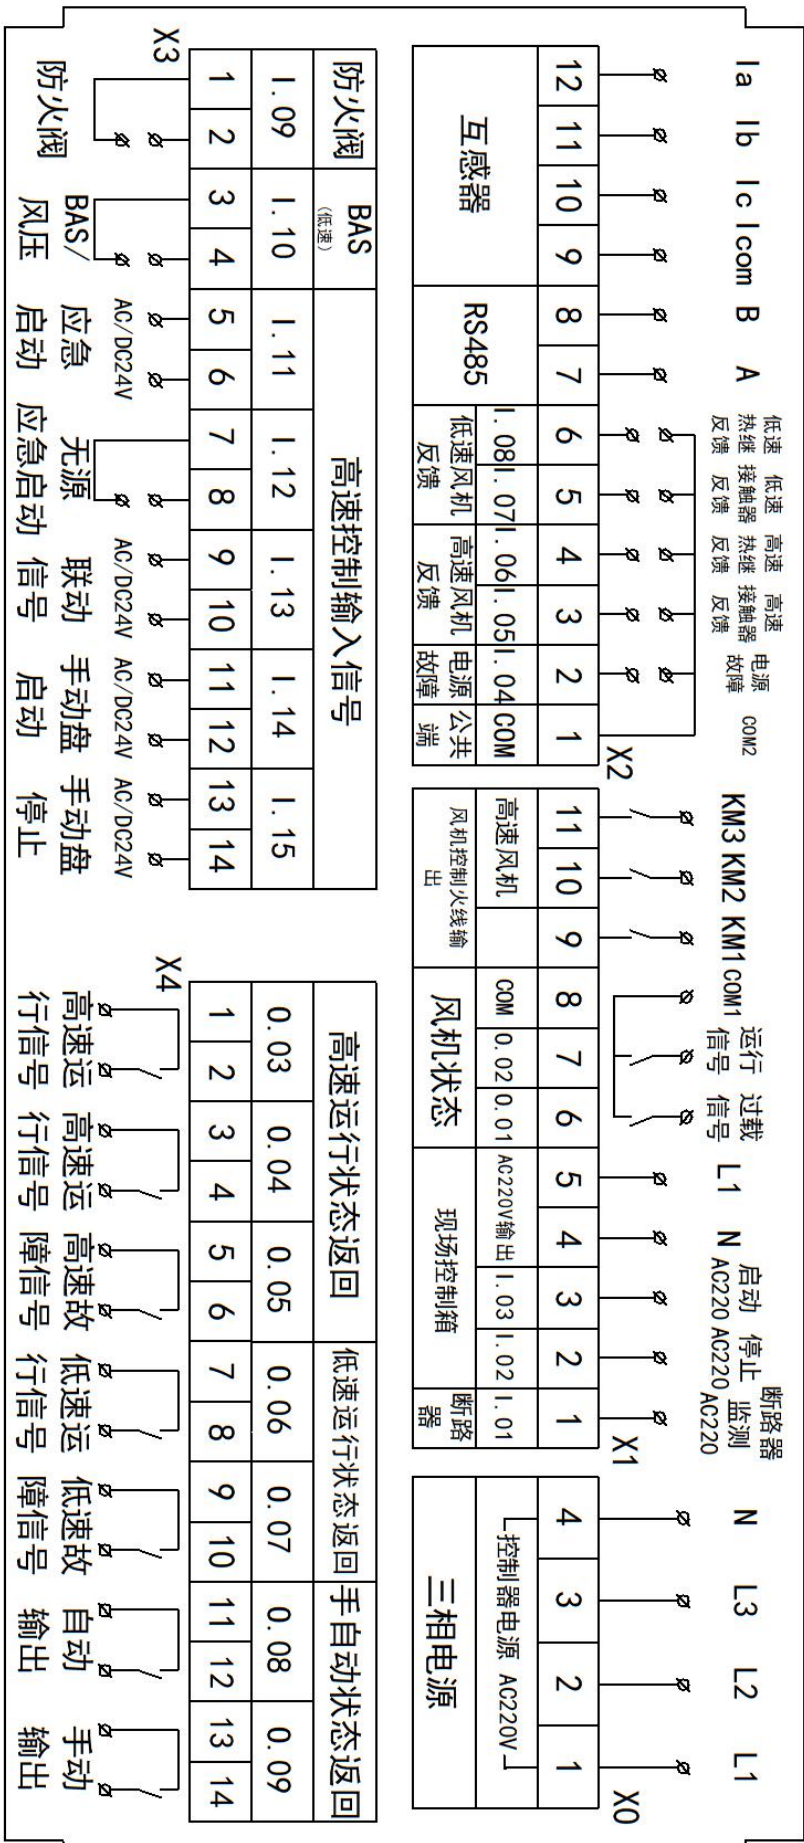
Ia Ib Ic Icom B A
低速热继反馈 低速接触器反馈 高速热继反馈 高速接触器反馈 电源故障 COM2

| 12 | 11 | 10 | 9 | 8 | 7 | 6 | 5 | 4 | 3 | 2 | 1 |
|---|---|---|---|---|---|---|---|---|---|---|---|
| 互感器 | | | | RS485 | | I.08 | I.07 | I.06 | I.05 | I.04 | COM |
| | | | | | | 低速风机反馈 | | 高速风机反馈 | | 电源故障 | 公共端 |

X2

KM3 KM2 KM1 COM1 运行信号 过载信号 L1 N 启动AC220 停止AC220 断路器监测AC220

| 11 | 10 | 9 | 8 | 7 | 6 | 5 | 4 | 3 | 2 | 1 |
|---|---|---|---|---|---|---|---|---|---|---|
| 高速风机 | | | COM | 0.02 | 0.01 | AC220V输出 | | I.03 | I.02 | I.01 |
| 风机控制火线输出 | | | 风机状态 | | | 现场控制箱 | | | | 断路器 |

X1

N L3 L2 L1

| 4 | 3 | 2 | 1 |
|---|---|---|---|
| 控制器电源 AC220V | | | |
| 三相电源 | | | |

X0

X3

| 1 | 2 | 3 | 4 | 5 | 6 | 7 | 8 | 9 | 10 | 11 | 12 | 13 | 14 |
|---|---|---|---|---|---|---|---|---|---|---|---|---|---|
| I.09 | | I.10 | | I.11 | | I.12 | | I.13 | | I.14 | | I.15 | |
| 防火阀 | | BAS (低速) | | 高速控制输入信号 | | | | | | | | | |

防火阀 BAS/风压 AC/DC24V 应急启动 无源 应急启动 AC/DC24V 联动信号 AC/DC24V 手动盘启动 AC/DC24V 手动盘停止

X4

| 1 | 2 | 3 | 4 | 5 | 6 | 7 | 8 | 9 | 10 | 11 | 12 | 13 | 14 |
|---|---|---|---|---|---|---|---|---|---|---|---|---|---|
| 0.03 | | 0.04 | | 0.05 | | 0.06 | | 0.07 | | 0.08 | | 0.09 | |
| 高速运行状态返回 | | | | | | 低速运行状态返回 | | | | 手自动状态返回 | | | |

高速运行信号 高速运行信号 高速故障信号 低速运行信号 低速故障信号 自动输出 手动输出